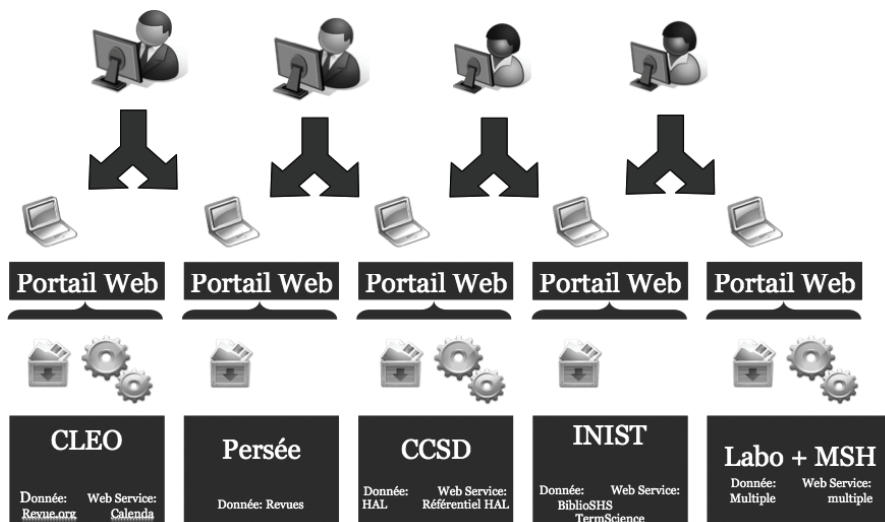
Portail Web

Portail Web

Portail Web

Portail Web

Portail Web

CLEO

Donnée: Revue.org

Web Service: Calenda

Persée

Donnée: Revues

CCSD

Donnée: HAL

Web Service: Référentiel HAL

INIST

Donnée: BiblioSHS TermScience

Web Service:

Labo + MSH

Donnée: Multiple

Web Service: multiple